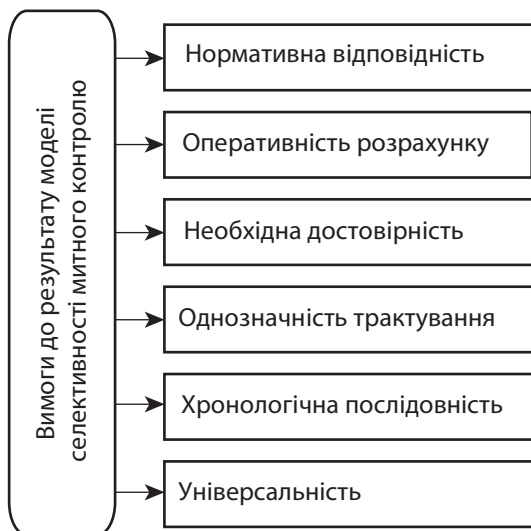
Вимоги до результату моделі селективності митного контролю

Нормативна відповідність

Оперативність розрахунку

Необхідна достовірність

Однозначність трактування

Хронологічна послідовність

Універсальність